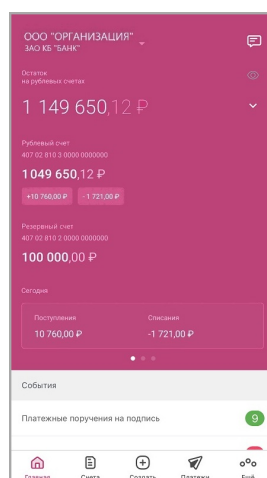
ООО "ОРГАНИЗАЦИЯ"
ЗАО КБ "БАНК"

Остаток
на рублевых счетах

1 149 650,12 ₽

Рублевый счет
407 02 810 3 0000 0000000

1 049 650,12 ₽

+10 760,00 ₽
-1 721,00 ₽

Резервный счет
407 02 810 2 0000 0000000

100 000,00 ₽

Сегодня

Поступления
10 760,00 ₽

Списания
-1 721,00 ₽

События

Платежные поручения на подпись
9

Главная
Счета
Создать
Платежи
Ещё